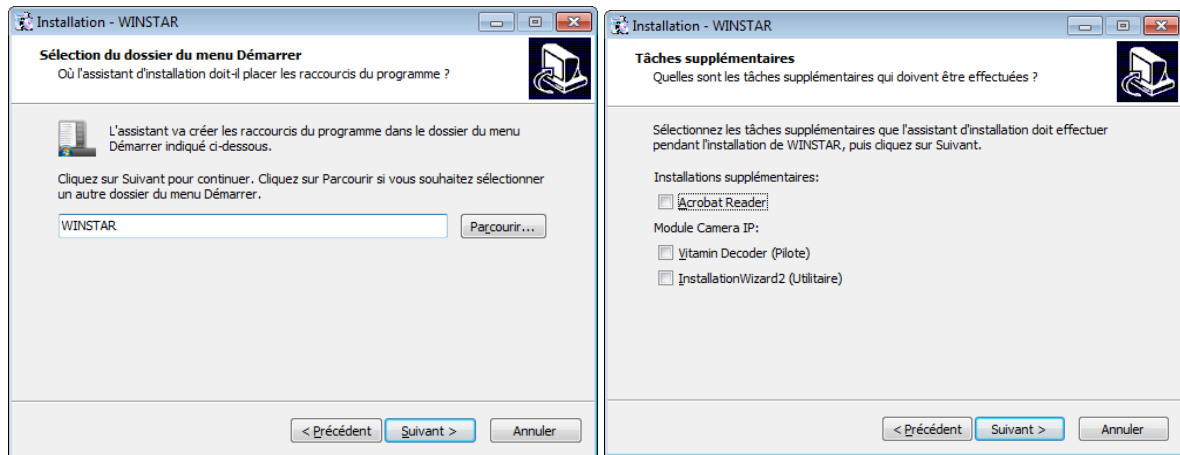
Installation - WINSTAR

Sélection du dossier du menu Démarrer
Où l'assistant d'installation doit-il placer les raccourcis du programme ?

L'assistant va créer les raccourcis du programme dans le dossier du menu Démarrer indiqué ci-dessous.

Cliquez sur Suivant pour continuer. Cliquez sur Parcourir si vous souhaitez sélectionner un autre dossier du menu Démarrer.

WINSTAR

Parcourir...

< Précédent | Suivant > | Annuler

Installation - WINSTAR

Tâches supplémentaires
Quelles sont les tâches supplémentaires qui doivent être effectuées ?

Sélectionnez les tâches supplémentaires que l'assistant d'installation doit effectuer pendant l'installation de WINSTAR, puis cliquez sur Suivant.

Installations supplémentaires:

Acrobat Reader

Module Camera IP:

Vitamin Decoder (Pilote)

InstallationWizard2 (Utilitaire)

< Précédent | Suivant > | Annuler